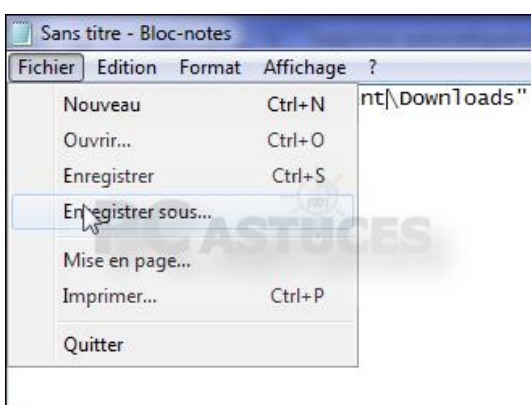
Sans titre - Bloc-notes

Fichier Edition Format Affichage ?

nt\Downloads"

Nouveau Ctrl+N
Ouvrir... Ctrl+O
Enregistrer Ctrl+S
Enregistrer sous...
Mise en page...
Imprimer... Ctrl+P
Quitter

PC ASTUCES